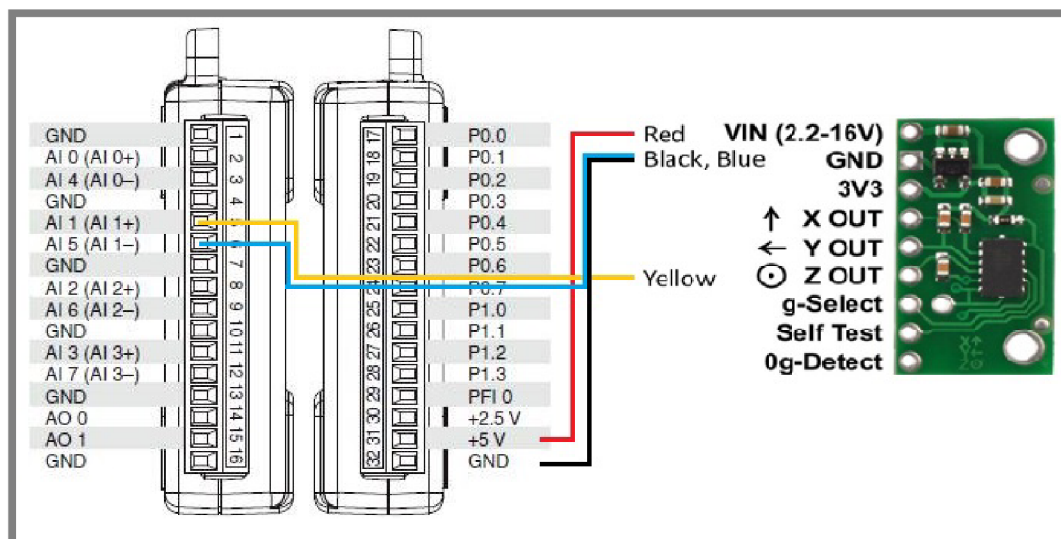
GND
AI 0 (AI 0+)
AI 4 (AI 0–)
GND
AI 1 (AI 1+)
AI 5 (AI 1–)
GND
AI 2 (AI 2+)
AI 6 (AI 2–)
GND
AI 3 (AI 3+)
AI 7 (AI 3–)
GND
AO 0
AO 1
GND

1 2 3 4 5 6 7 8 9 10 11 12 13 14 15 16

17 18 19 20 21 22 23 24 25 26 27 28 29 30 31 32

P0.0
P0.1
P0.2
P0.3
P0.4
P0.5
P0.6
P0.7
P1.0
P1.1
P1.2
P1.3
PFI 0
+2.5 V
+5 V
GND

Red
Black, Blue
Yellow

VIN (2.2-16V)
GND
3V3
↑ X OUT
← Y OUT
⊙ Z OUT
g-Select
Self Test
0g-Detect